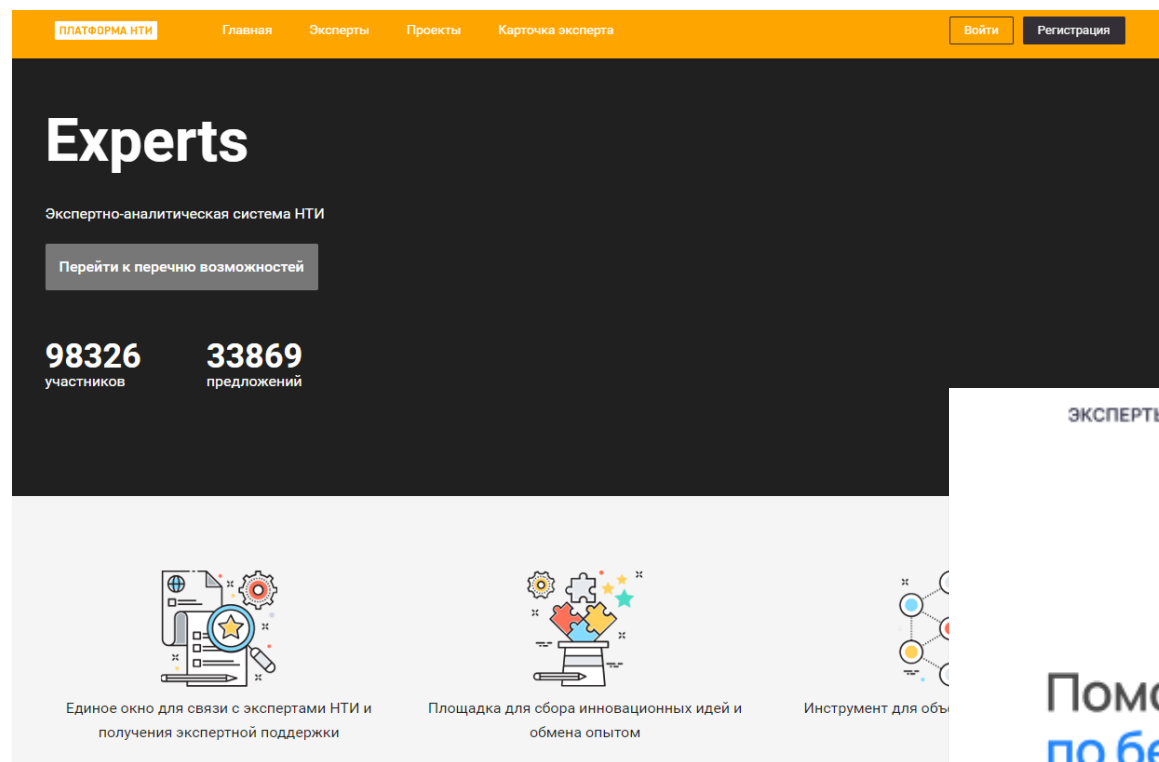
ПЛАТФОРМА НТИ Главная Эксперты Проекты Карточка эксперта Войти Регистрация

Experts

Экспертно-аналитическая система НТИ

Перейти к перечню возможностей

98326
участников

33869
предложений

ЭКСПЕРТЫ

Единое окно для связи с экспертами НТИ и получения экспертной поддержки

Площадка для сбора инновационных идей и обмена опытом

Инструмент для объ

Помо
по бе